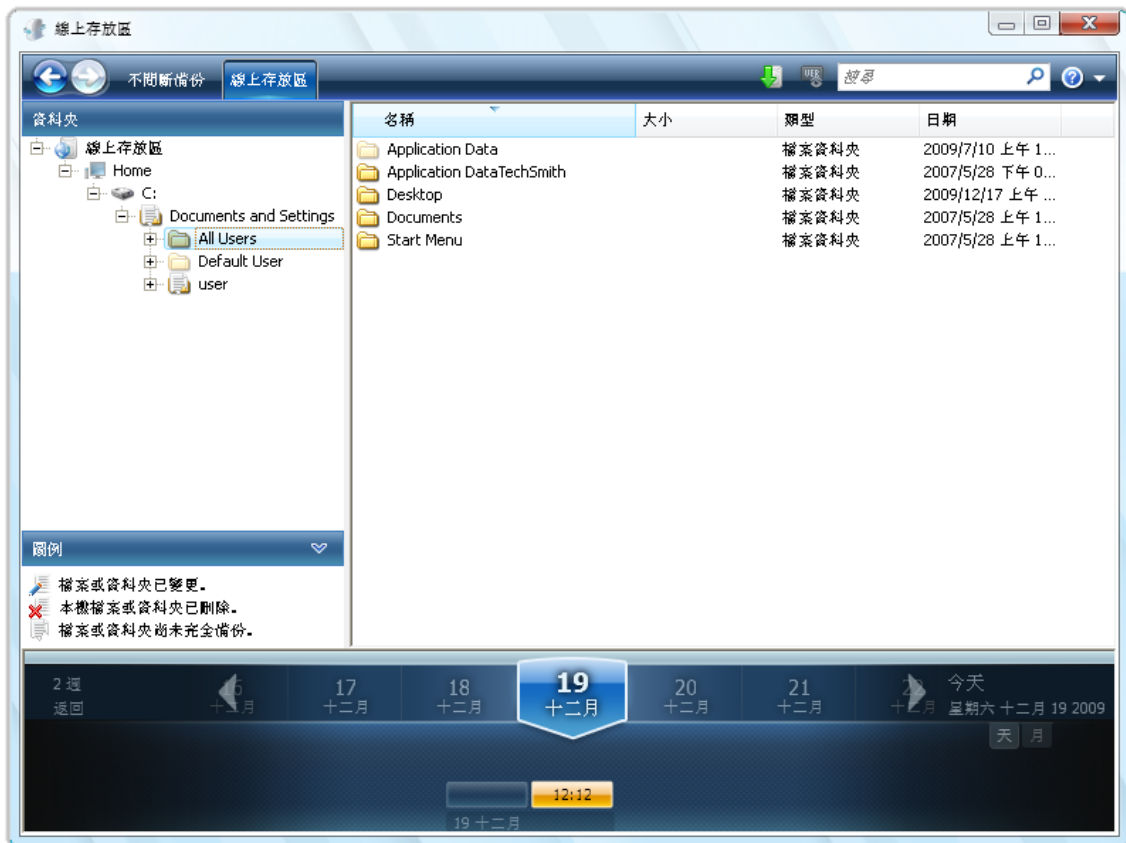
線上存放區

不間斷備份　線上存放區　搜尋

資料夾

線上存放區
Home
C:
Documents and Settings
All Users
Default User
user

| 名稱 | 大小 | 類型 | 日期 |
|---|---|---|---|
| Application Data | | 檔案資料夾 | 2009/7/10 上午 1... |
| Application DataTechSmith | | 檔案資料夾 | 2007/5/28 下午 0... |
| Desktop | | 檔案資料夾 | 2009/12/17 上午 ... |
| Documents | | 檔案資料夾 | 2007/5/28 上午 1... |
| Start Menu | | 檔案資料夾 | 2007/5/28 上午 1... |

圖例

檔案或資料夾已變更。
本機檔案或資料夾已刪除。
檔案或資料夾尚未完全備份。

2 週
返回
16 十二月　17 十二月　18 十二月　19 十二月　20 十二月　21 十二月　22 十二月
今天
星期六 十二月 19 2009
天　月
12:12
19 十二月